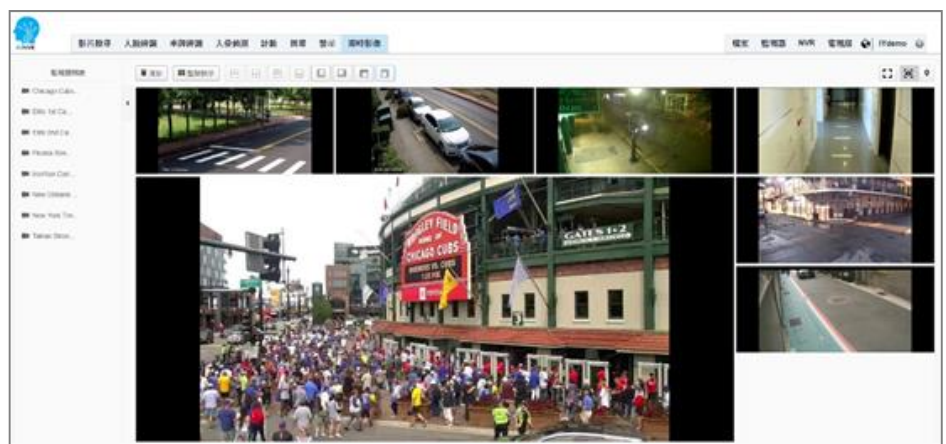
影片辨識 人臉辨識 車牌辨識 人像偵測 計數 報表 警示 即時影像

檔案 監視器 NVR 電視牆 ITdemo

監視器列表

Chicago Cubs...
Ellis 1st Ca...
Ellis 2nd Ca...
Florida Kee...
Ironton Com...
New Orleans...
New York Tim...
Taiwan Stron...

WRIGLEY FIELD
HOME OF CHICAGO CUBS

GATES 1-2